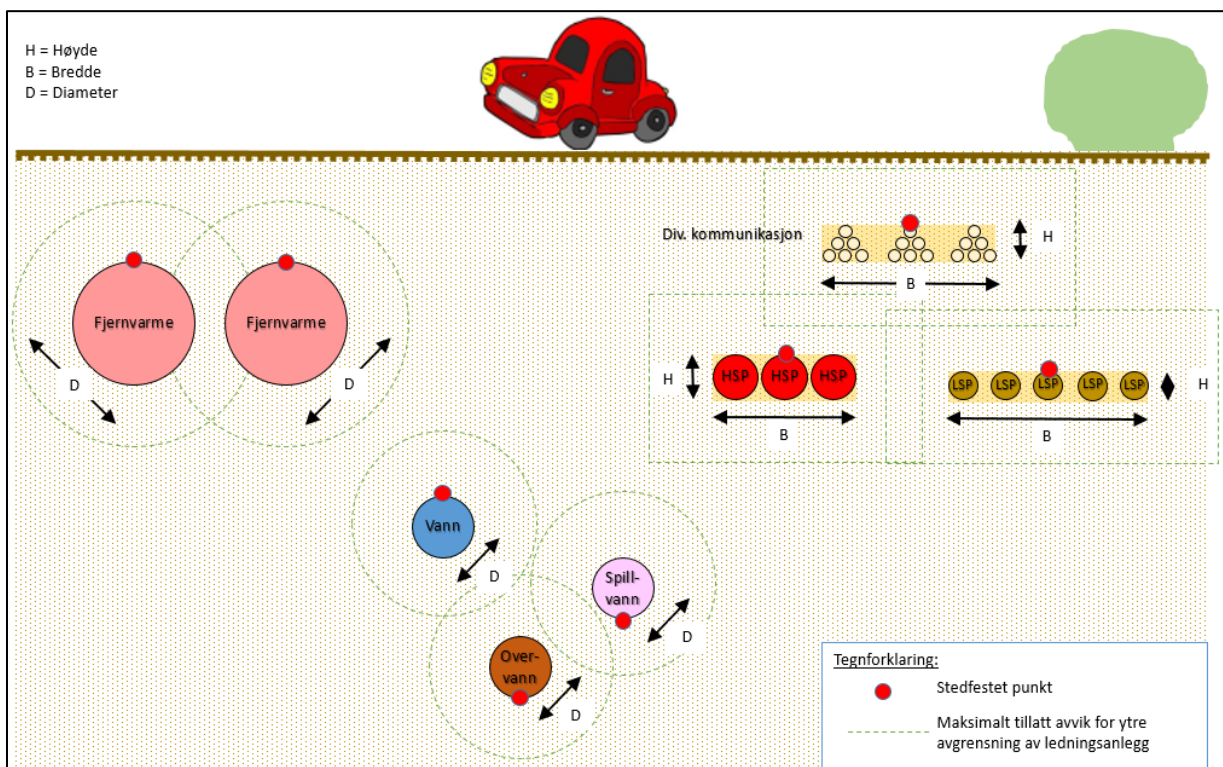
H = Høyde
B = Bredde
D = Diameter

Div. kommunikasjon

H

B

Fjernvarme

Fjernvarme

D

D

H

HSP HSP HSP

B

LSP LSP LSP LSP LSP

H

B

Vann

D

Spill-vann

D

Over-vann

D

Tegnforklaring:

Stedfestet punkt

Maksimalt tillatt avvik for ytre avgrensning av ledningsanlegg